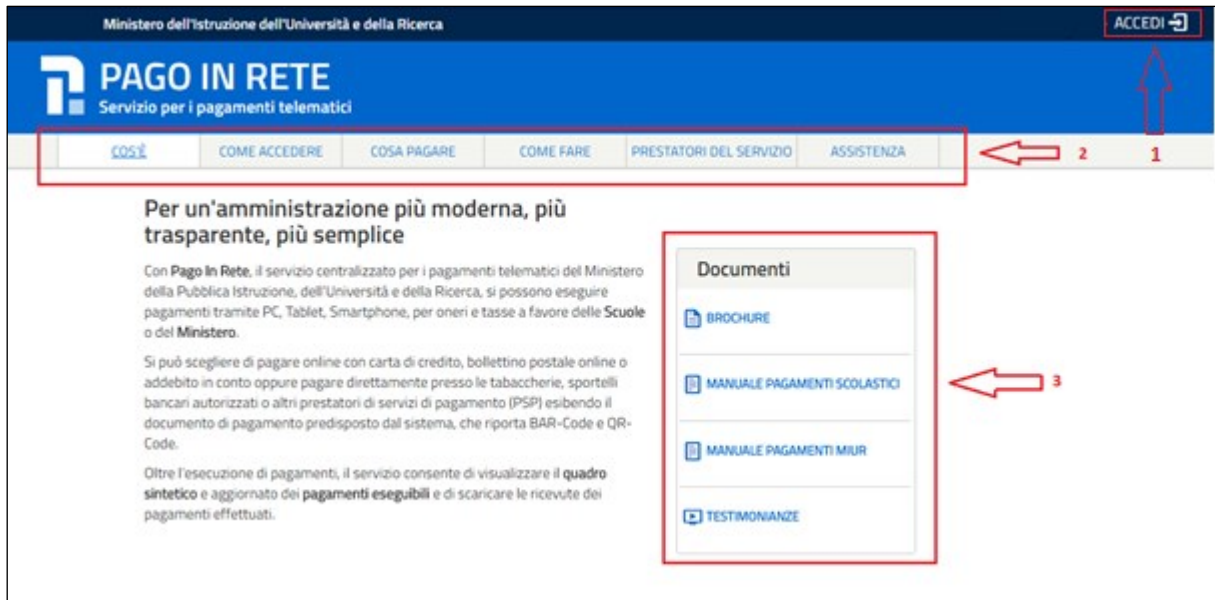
Ministero dell'Istruzione dell'Università e della Ricerca

ACCEDI

PAGO IN RETE
Servizio per i pagamenti telematici

COS'È | COME ACCEDERE | COSA PAGARE | COME FARE | PRESTATORI DEL SERVIZIO | ASSISTENZA

2

1

Per un'amministrazione più moderna, più trasparente, più semplice

Con Pago In Rete, il servizio centralizzato per i pagamenti telematici del Ministero della Pubblica Istruzione, dell'Università e della Ricerca, si possono eseguire pagamenti tramite PC, Tablet, Smartphone, per oneri e tasse a favore delle Scuole o del Ministero.

Si può scegliere di pagare online con carta di credito, bollettino postale online o addebito in conto oppure pagare direttamente presso le tabaccherie, sportelli bancari autorizzati o altri prestatori di servizi di pagamento (PSP) esibendo il documento di pagamento predisposto dal sistema, che riporta BAR-Code e QR-Code.

Oltre l'esecuzione di pagamenti, il servizio consente di visualizzare il quadro sintetico e aggiornato dei pagamenti eseguibili e di scaricare le ricevute dei pagamenti effettuati.

Documenti

BROCHURE

MANUALE PAGAMENTI SCOLASTICI

MANUALE PAGAMENTI MIUR

TESTIMONIANZE

3